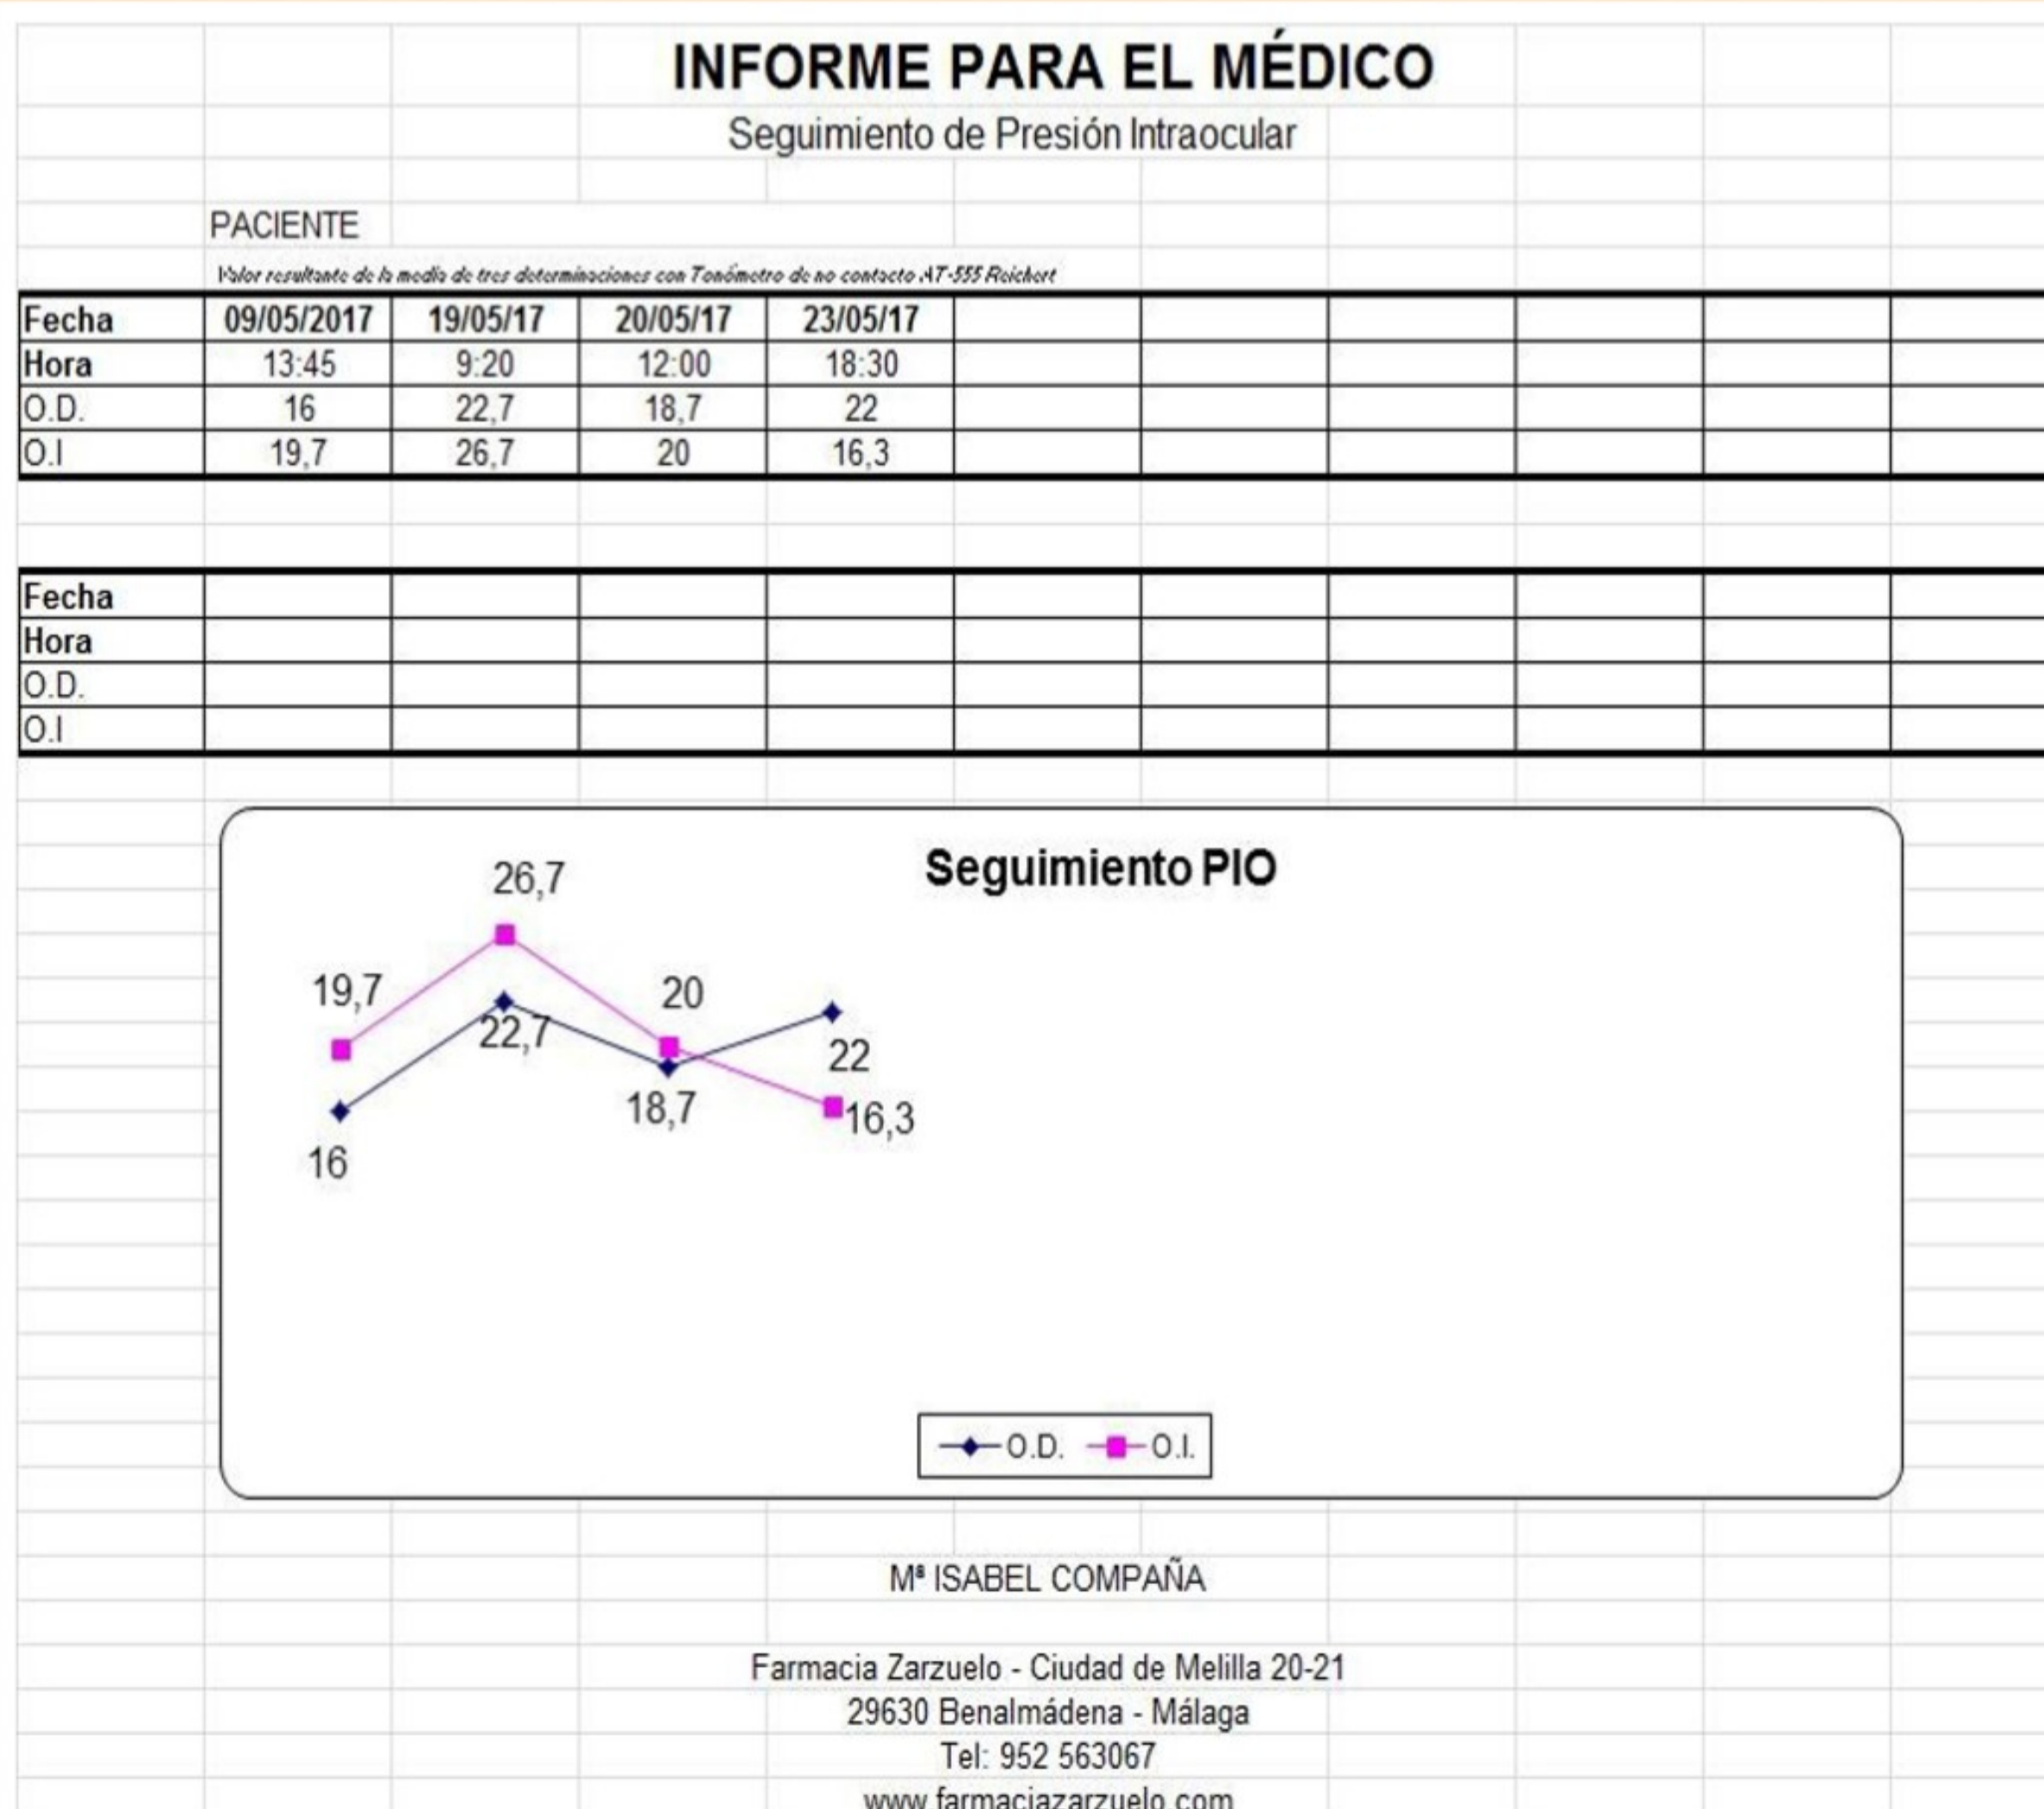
INFORME PARA EL MÉDICO

Seguimiento de Presión Intraocular

PACIENTE

Valor resultante de la media de tres determinaciones con Tonómetro de no contacto AT-555 Reichert

| Fecha | 09/05/2017 | 19/05/17 | 20/05/17 | 23/05/17 | | | | | | |
|---|---|---|---|---|---|---|---|---|---|---|
| Hora | 13:45 | 9:20 | 12:00 | 18:30 | | | | | | |
| O.D. | 16 | 22,7 | 18,7 | 22 | | | | | | |
| O.I | 19,7 | 26,7 | 20 | 16,3 | | | | | | |

| Fecha | | | | | | | | | | |
|---|---|---|---|---|---|---|---|---|---|---|
| Hora | | | | | | | | | | |
| O.D. | | | | | | | | | | |
| O.I | | | | | | | | | | |

Seguimiento PIO

26,7
19,7
20
22,7
22
18,7
16,3
16

O.D. O.I.

Mª ISABEL COMPAÑA

Farmacia Zarzuelo - Ciudad de Melilla 20-21
29630 Benalmádena - Málaga
Tel: 952 563067
www.farmaciazarzuelo.com